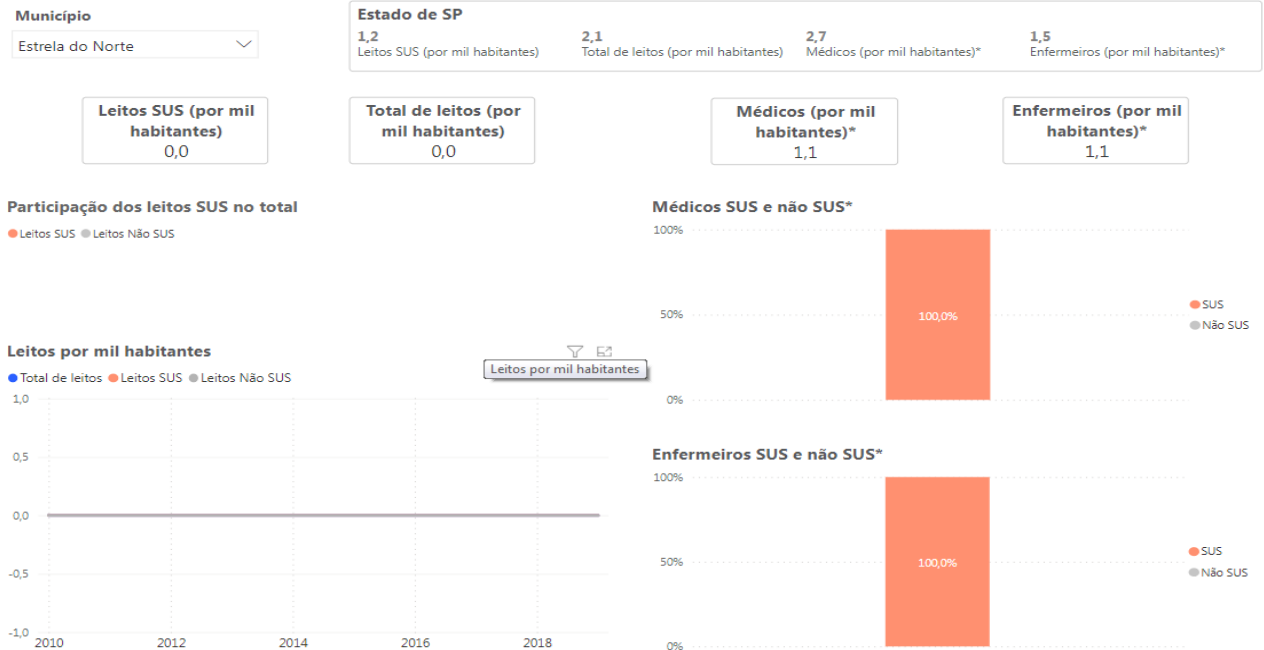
Município
Estrela do Norte

Estado de SP
1,2
Leitos SUS (por mil habitantes)
2,1
Total de leitos (por mil habitantes)
2,7
Médicos (por mil habitantes)*
1,5
Enfermeiros (por mil habitantes)*

Leitos SUS (por mil habitantes)
0,0

Total de leitos (por mil habitantes)
0,0

Médicos (por mil habitantes)*
1,1

Enfermeiros (por mil habitantes)*
1,1

Participação dos leitos SUS no total
Leitos SUS Leitos Não SUS

Médicos SUS e não SUS*
100%
50%
0%
100,0%
SUS
Não SUS

Leitos por mil habitantes
Leitos por mil habitantes
Total de leitos Leitos SUS Leitos Não SUS
1,0
0,5
0,0
-0,5
-1,0
2010
2012
2014
2016
2018

Enfermeiros SUS e não SUS*
100%
50%
0%
100,0%
SUS
Não SUS